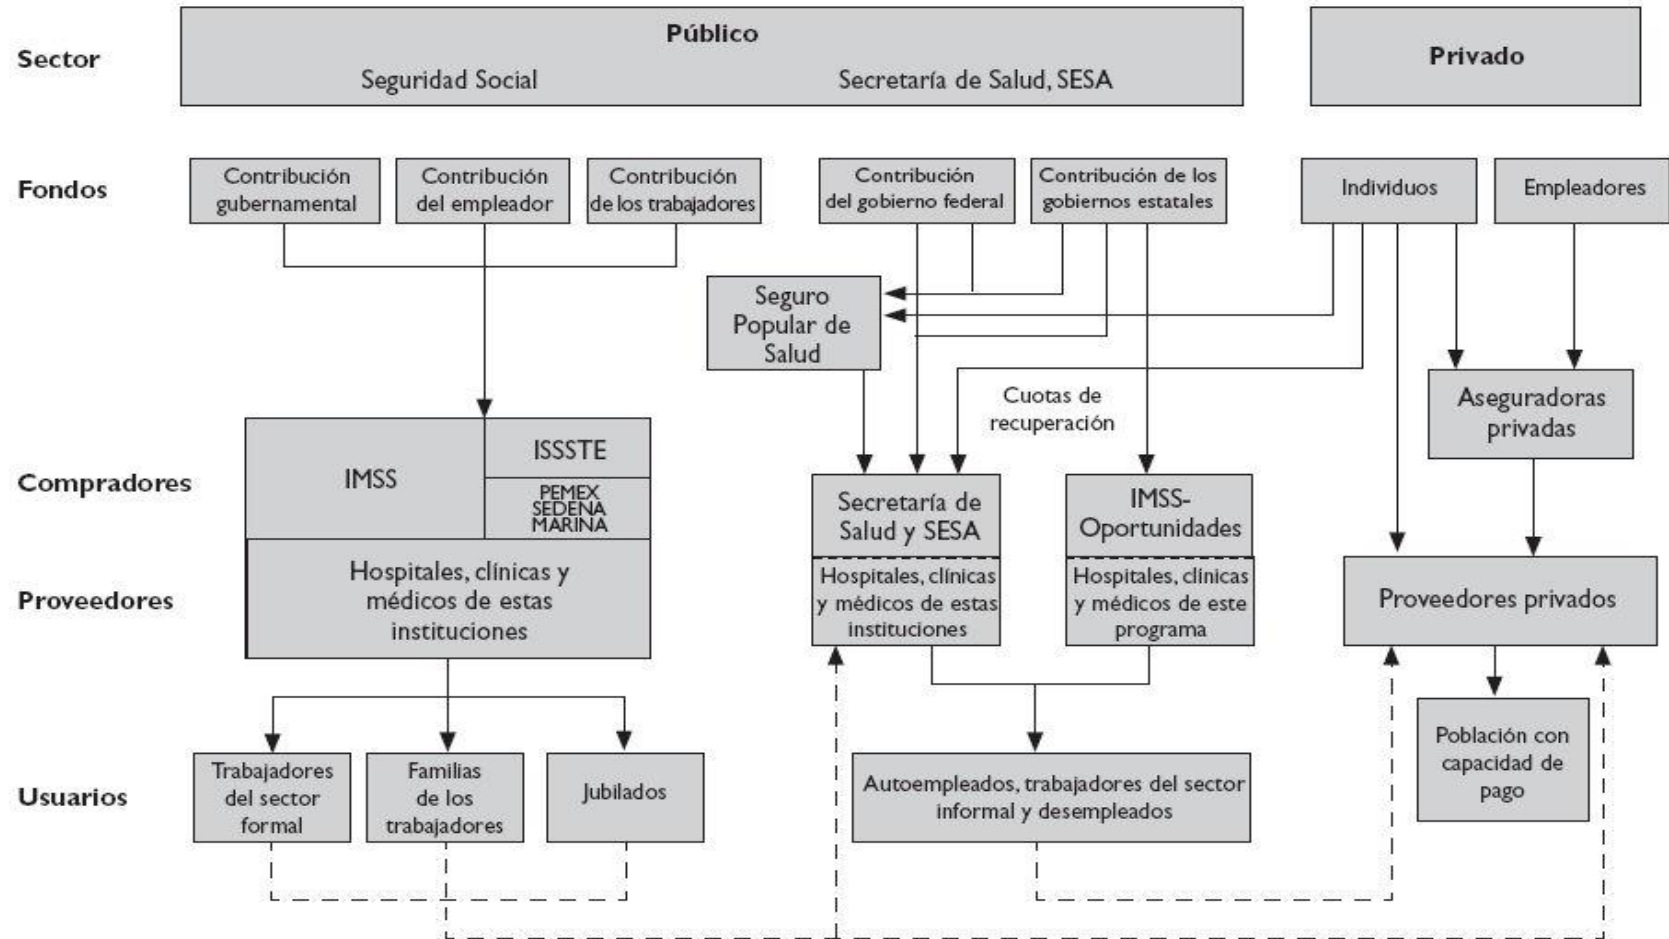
Sector

Público
Seguridad Social
Secretaría de Salud, SESA

Privado

Fondos

Contribución gubernamental
Contribución del empleador
Contribución de los trabajadores
Contribución del gobierno federal
Contribución de los gobiernos estatales
Individuos
Empleadores

Seguro Popular de Salud

Cuotas de recuperación

Aseguradoras privadas

Compradores

IMSS
ISSSTE
PEMEX SEDENA MARINA
Secretaría de Salud y SESA
IMSS-Oportunidades

Proveedores

Hospitales, clínicas y médicos de estas instituciones
Hospitales, clínicas y médicos de estas instituciones
Hospitales, clínicas y médicos de este programa
Proveedores privados

Población con capacidad de pago

Usuarios

Trabajadores del sector formal
Familias de los trabajadores
Jubilados
Autoempleados, trabajadores del sector informal y desempleados